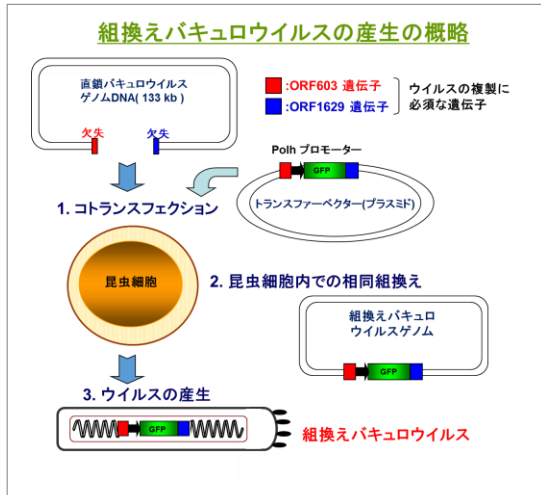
組換えバキュロウイルスの産生の概略

直鎖バキュロウイルスゲノムDNA( 133 kb )

欠失 欠失

:ORF603 遺伝子
:ORF1629 遺伝子

ウイルスの複製に必須な遺伝子

Polh プロモーター

GFP

1. コトランスフェクション

トランスファーベクター(プラスミド)

昆虫細胞

2. 昆虫細胞内での相同組換え

組換えバキュロウイルスゲノム

GFP

3. ウイルスの産生

GFP

組換えバキュロウイルス